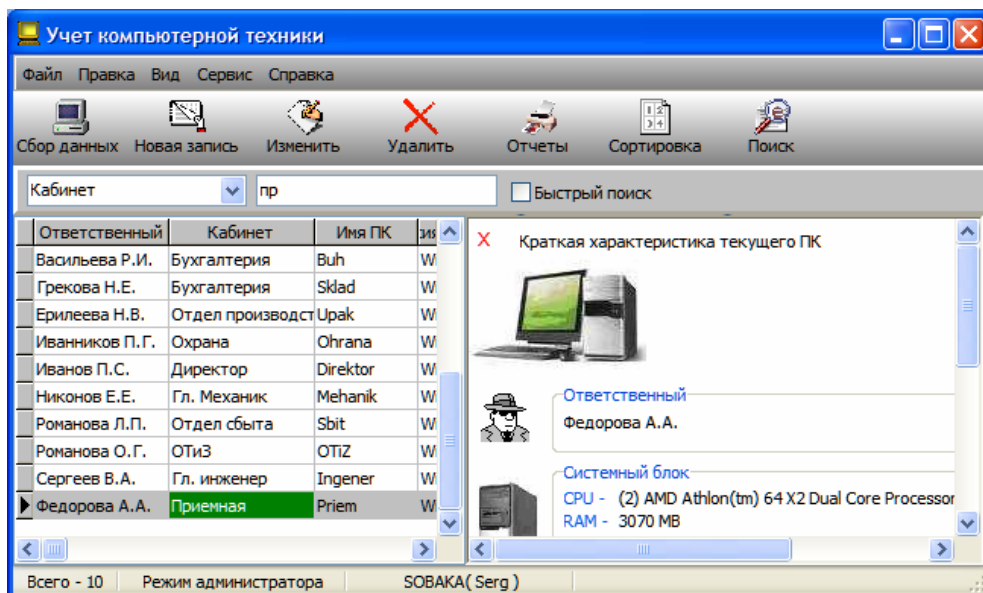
Учет компьютерной техники

Файл Правка Вид Сервис Справка

Сбор данных Новая запись Изменить Удалить Отчеты Сортировка Поиск

Кабинет пр Быстрый поиск

| Ответственный | Кабинет | Имя ПК | Из |
|---|---|---|---|
| Васильева Р.И. | Бухгалтерия | Buh | W |
| Грекова Н.Е. | Бухгалтерия | Sklad | W |
| Ерилеева Н.В. | Отдел производст | Upak | W |
| Иванников П.Г. | Охрана | Ohrana | W |
| Иванов П.С. | Директор | Direktor | W |
| Никонов Е.Е. | Гл. Механик | Mehanik | W |
| Романова Л.П. | Отдел сбыта | Sbit | W |
| Романова О.Г. | ОТиЗ | OTiZ | W |
| Сергеев В.А. | Гл. инженер | Ingener | W |
| Федорова А.А. | Приемная | Priem | W |

X Краткая характеристика текущего ПК

Ответственный
Федорова А.А.

Системный блок
CPU - (2) AMD Athlon(tm) 64 X2 Dual Core Processor
RAM - 3070 MB

Всего - 10 Режим администратора SOBAKA( Serg )